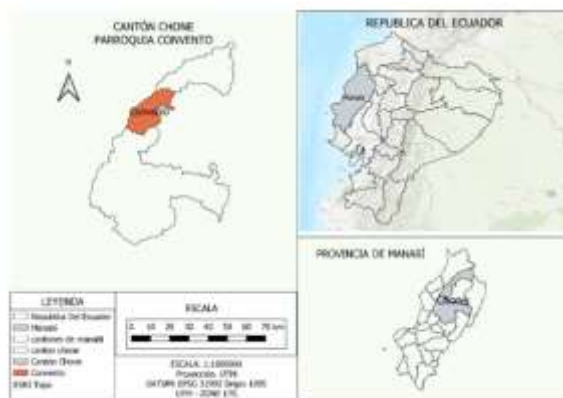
CANTÓN CHONE
PARROQUIA CONVENTO

N

Convento

REPUBLICA DEL ECUADOR

Manabí

PROVINCIA DE MANABÍ

Chone

LEYENDA
Republica Del Ecuador
Manabí
cantones de manabí
cantos chone
Canton Chone
Convento
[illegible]

ESCALA
0 10 20 30 40 50 60 70 km

ESCALA: 1:1000000
Proyección: UTM
DATUM: EPSG 32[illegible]
UTM - ZONE 17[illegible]